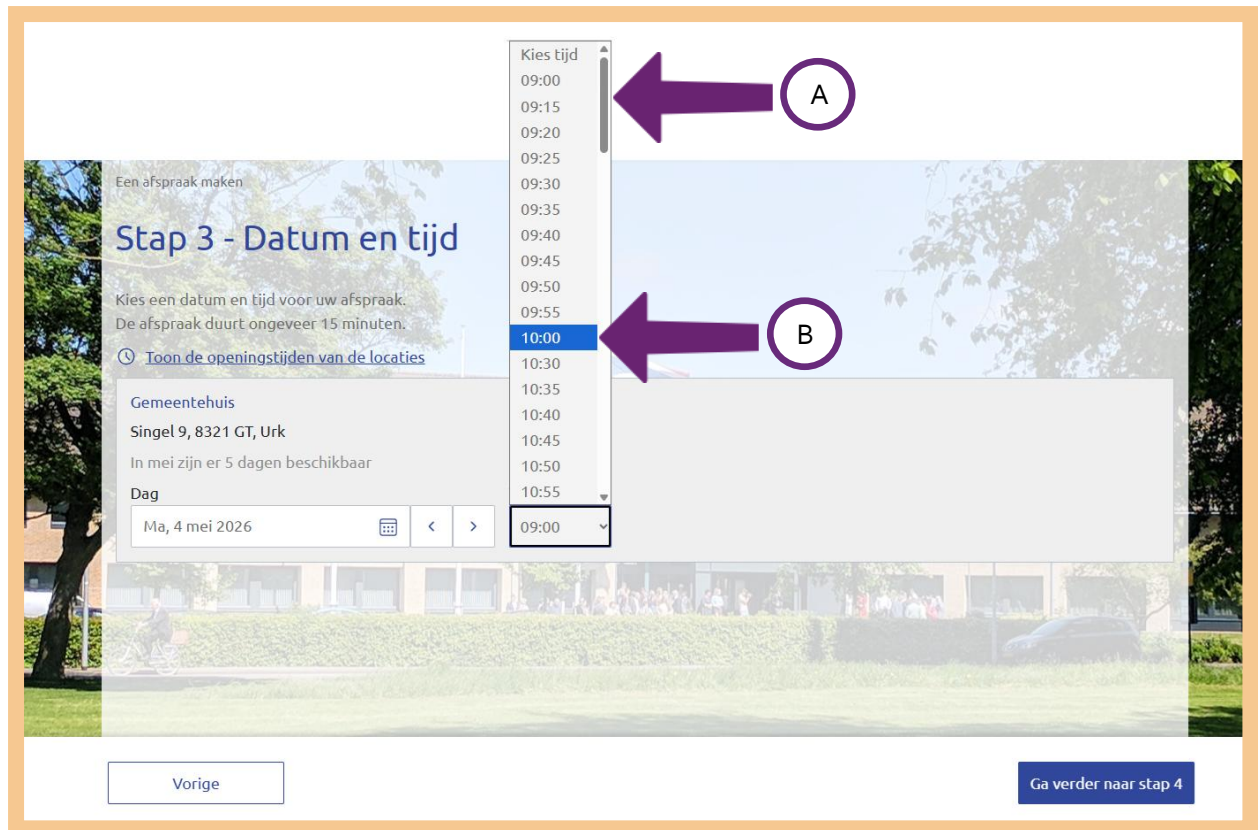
Een afspraak maken

Stap 3 - Datum en tijd

Kies een datum en tijd voor uw afspraak.
De afspraak duurt ongeveer 15 minuten.

Toon de openingstijden van de locaties

Gemeentehuis

Singel 9, 8321 GT, Urk

In mei zijn er 5 dagen beschikbaar

Dag

Ma, 4 mei 2026

Kies tijd
09:00
09:15
09:20
09:25
09:30
09:35
09:40
09:45
09:50
09:55
10:00
10:30
10:35
10:40
10:45
10:50
10:55

09:00

A

B

Vorige

Ga verder naar stap 4